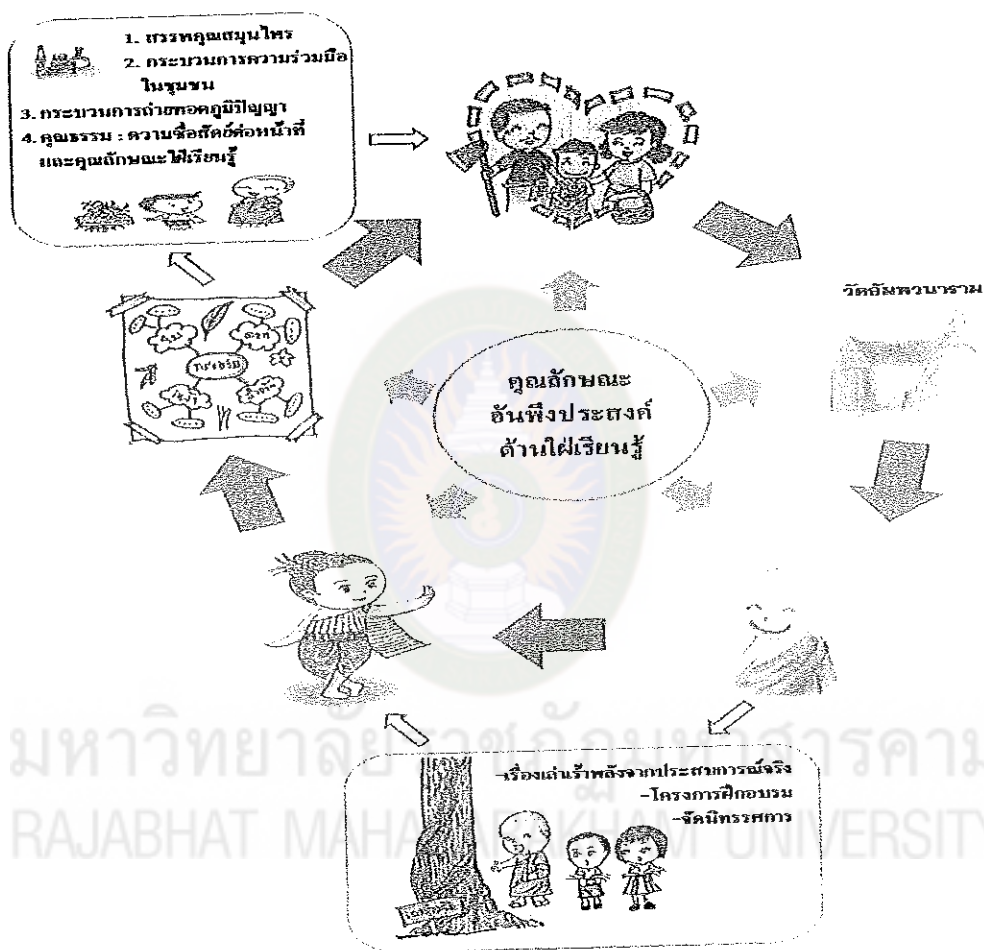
1. สรรพคุณสมุนไพร
2. กระบวนการความร่วมมือในชุมชน
3. กระบวนการถ่ายทอดภูมิปัญญา
4. คุณธรรม : ความซื่อสัตย์ต่อหน้าที่ และคุณลักษณะใฝ่เรียนรู้

วัดอัมพวนาราม

คุณลักษณะ
อันพึงประสงค์
ด้านใฝ่เรียนรู้

-เรื่องเล่าเร้าพลังจากประสบการณ์จริง
-โครงการฝึกอบรม
-จัดนิทรรศการ

มหาวิทยาลัยราชภัฏมหาสารคาม
RAJABHAT MAHASARAKHAM UNIVERSITY